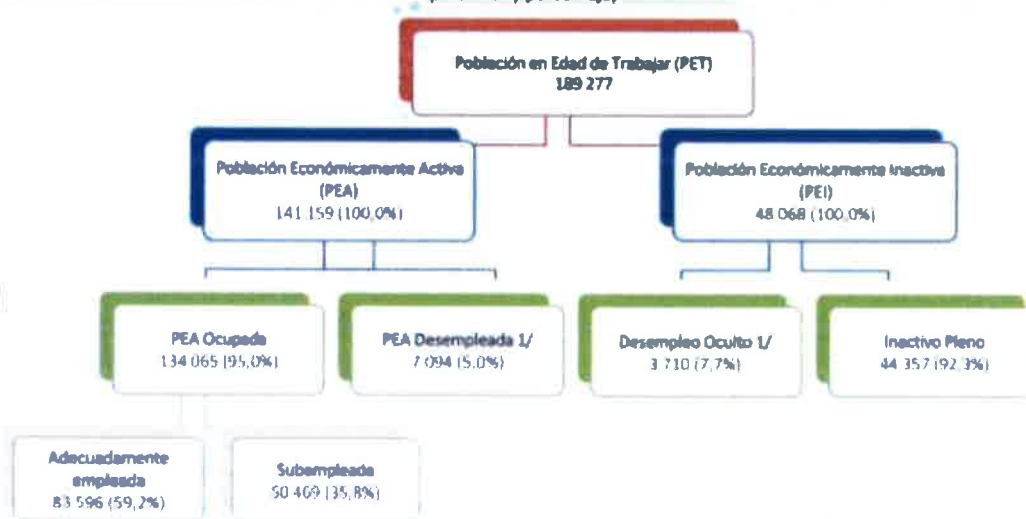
Población en Edad de Trabajar (PET)
189 277

Población Económicamente Activa
(PEA)
141 159 (100,0%)

Población Económicamente Inactiva
(PEI)
48 068 (100,0%)

PEA Ocupada
134 065 (95,0%)

PEA Desempleada 1/
7 094 (5,0%)

Desempleo Oculto 1/
3 710 (7,7%)

Inactivo Pleno
44 357 (92,3%)

Adecuadamente empleada
83 596 (59,2%)

Subempleada
50 469 (35,8%)